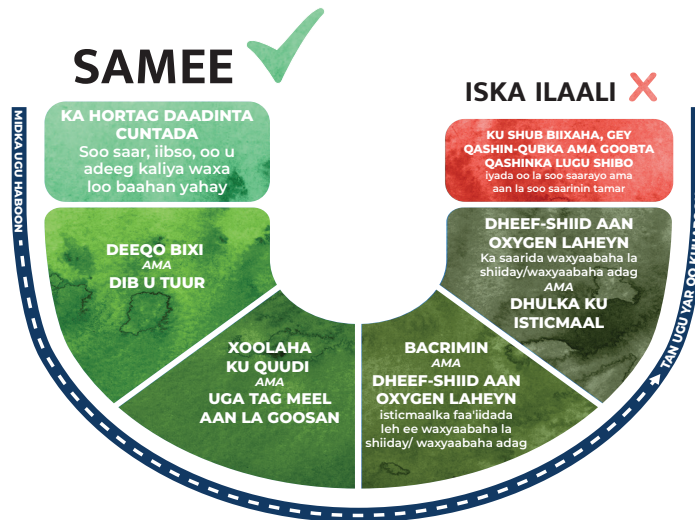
SAMEE

ISKA ILAALI

KA HORTAG DAADINTA CUNTADA
Soo saar, iibso, oo u adeeg kaliya waxa loo baahan yahay

DEEQO BIXI
AMA
DIB U TUUR

XOOLAHA KU QUUDI
AMA
UGA TAG MEEL AAN LA GOOSAN

KU SHUB BIIXAHA, GEY QASHIN-QUBKA AMA GOOBTA QASHINKA LUGU SHIBO
iyada oo la soo saarayo ama aan la soo saarinin tamar

DHEEF-SHIID AAN OXYGEN LAHEYN
Ka saarida waxyaabaha la shiiday/waxyaabaha adag
AMA
DHULKA KU ISTICMAAL

BACRIMIN
AMA
DHEEF-SHIID AAN OXYGEN LAHEYN
isticmaalka faa'iidada leh ee waxyaabaha la shiiday/ waxyaabaha adag

MIDKA UGU HABOON

TAN UGU YAR OO KU HABOON